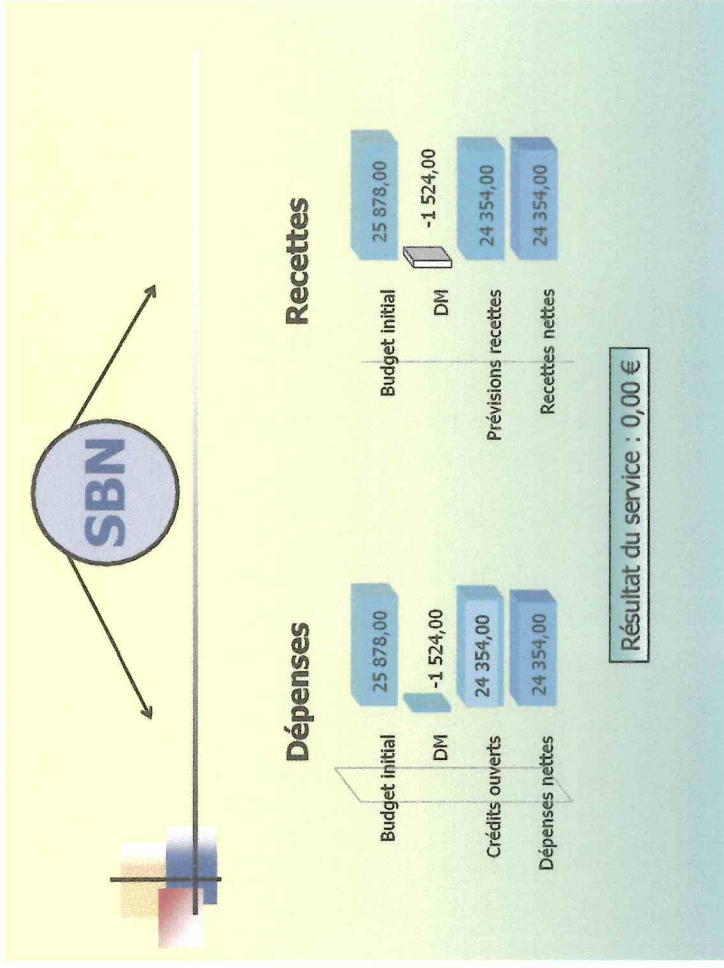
SBN

Dépenses

Budget initial 25 878,00

DM -1 524,00

Crédits ouverts 24 354,00

Dépenses nettes 24 354,00

Recettes

Budget initial 25 878,00

DM -1 524,00

Prévisions recettes 24 354,00

Recettes nettes 24 354,00

Résultat du service : 0,00 €